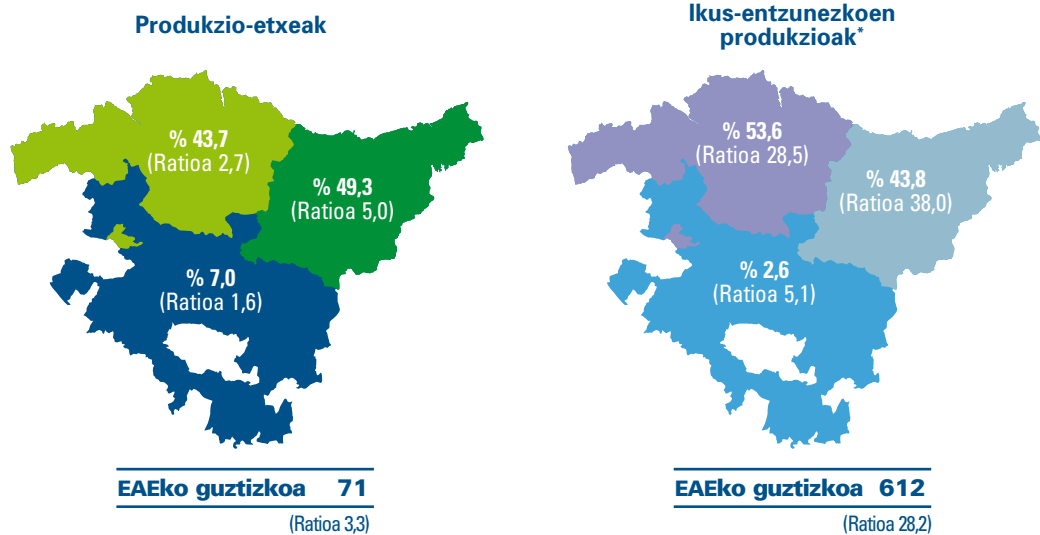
Produkzio-etxeak

% 43,7
(Ratioa 2,7)

% 49,3
(Ratioa 5,0)

% 7,0
(Ratioa 1,6)

EAEko guztizkoa 71
(Ratioa 3,3)

Ikus-entzunezkoen produkzioak*

% 53,6
(Ratioa 28,5)

% 43,8
(Ratioa 38,0)

% 2,6
(Ratioa 5,1)

EAEko guztizkoa 612
(Ratioa 28,2)